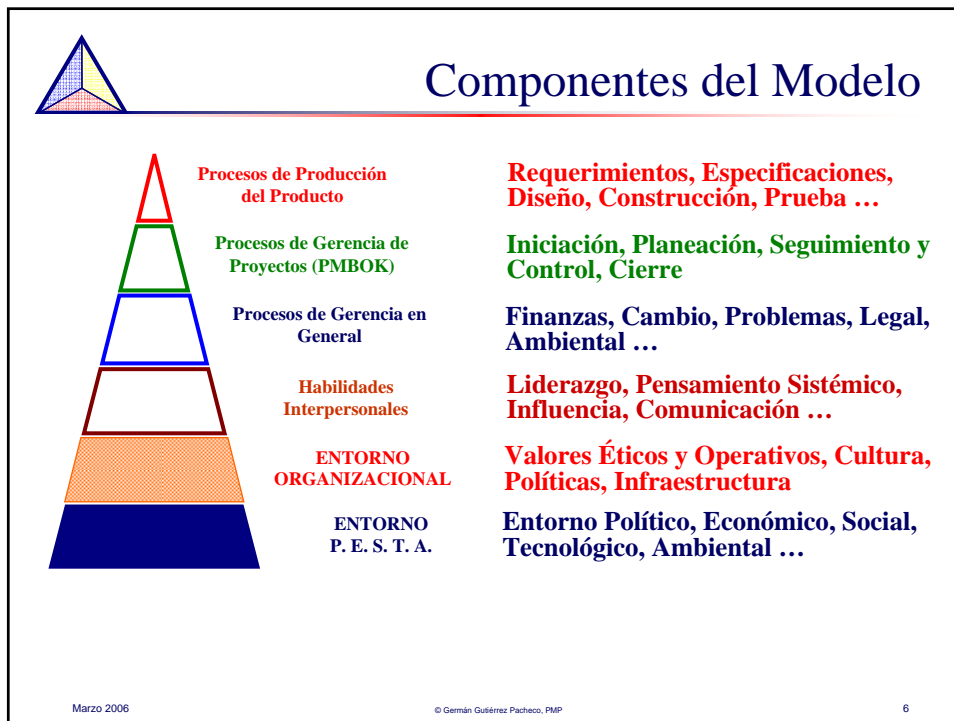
Componentes del Modelo

Procesos de Producción del Producto

Requerimientos, Especificaciones, Diseño, Construcción, Prueba …

Procesos de Gerencia de Proyectos (PMBOK)

Iniciación, Planeación, Seguimiento y Control, Cierre

Procesos de Gerencia en General

Finanzas, Cambio, Problemas, Legal, Ambiental …

Habilidades Interpersonales

Liderazgo, Pensamiento Sistémico, Influencia, Comunicación …

ENTORNO ORGANIZACIONAL

Valores Éticos y Operativos, Cultura, Políticas, Infraestructura

ENTORNO P. E. S. T. A.

Entorno Político, Económico, Social, Tecnológico, Ambiental …

Marzo 2006

© Germán Gutiérrez Pacheco, PMP

6